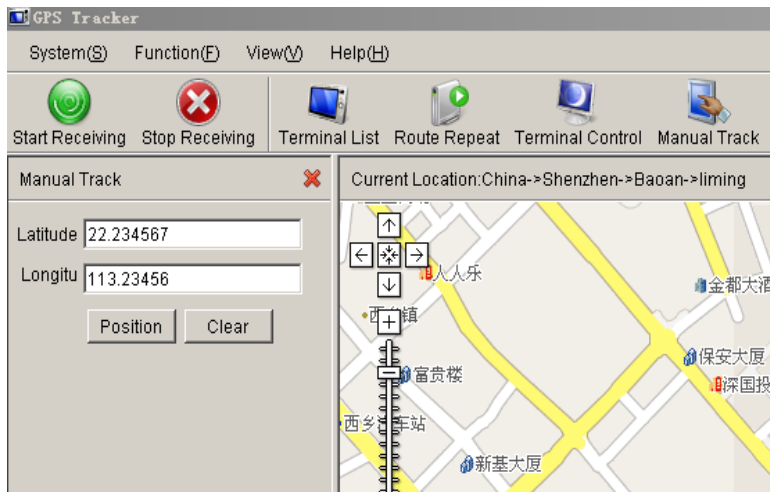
GPS Tracker

System(S) Function(F) View(V) Help(H)

Start Receiving Stop Receiving Terminal List Route Repeat Terminal Control Manual Track

Manual Track

Latitude 22.234567

Longitu 113.23456

Position Clear

Current Location:China->Shenzhen->Baoan->liming

人人乐

金都大酒

西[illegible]镇

富贵楼

保安大厦

深圳投

西乡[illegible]车站

新基大厦